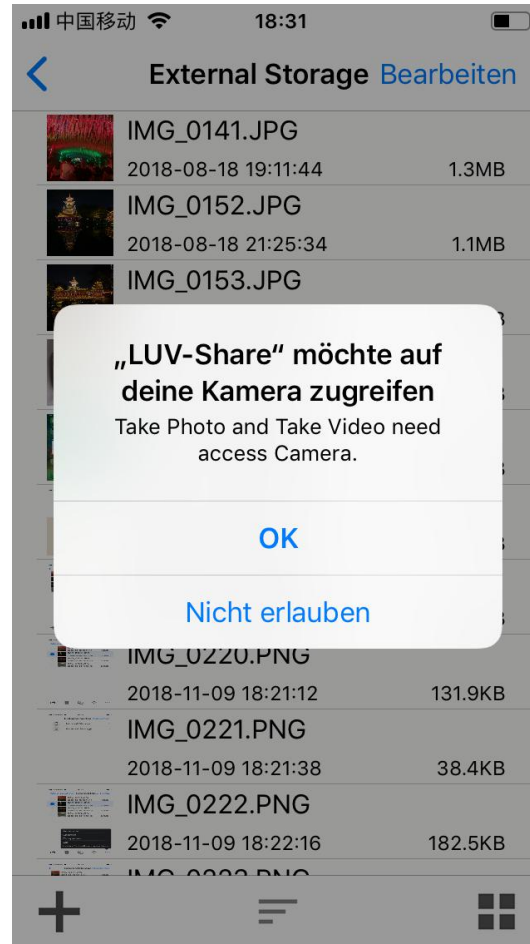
中国移动 18:31

External Storage Bearbeiten

IMG_0141.JPG
2018-08-18 19:11:44 1.3MB

IMG_0152.JPG
2018-08-18 21:25:34 1.1MB

IMG_0153.JPG

„LUV-Share“ möchte auf deine Kamera zugreifen
Take Photo and Take Video need access Camera.

OK

Nicht erlauben

IMG_0220.PNG
2018-11-09 18:21:12 131.9KB

IMG_0221.PNG
2018-11-09 18:21:38 38.4KB

IMG_0222.PNG
2018-11-09 18:22:16 182.5KB

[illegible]